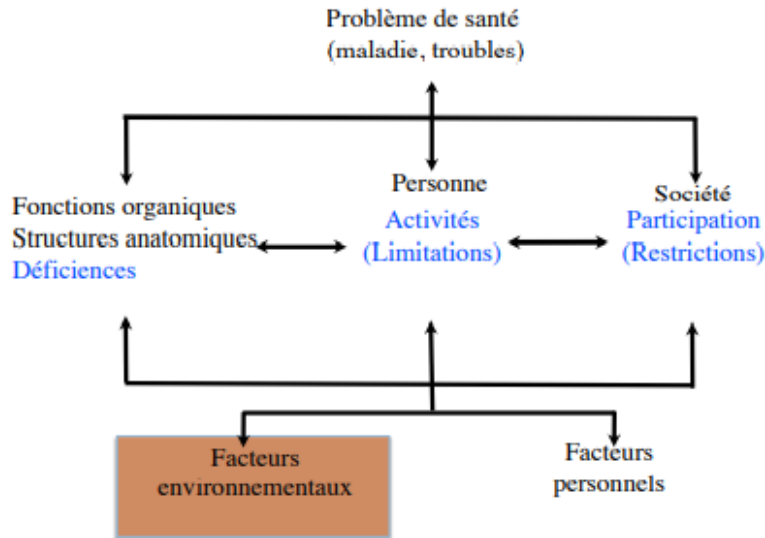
Problème de santé
(maladie, troubles)

Fonctions organiques
Structures anatomiques
Déficiences

Personne
Activités
(Limitations)

Société
Participation
(Restrictions)

Facteurs
environnementaux

Facteurs
personnels